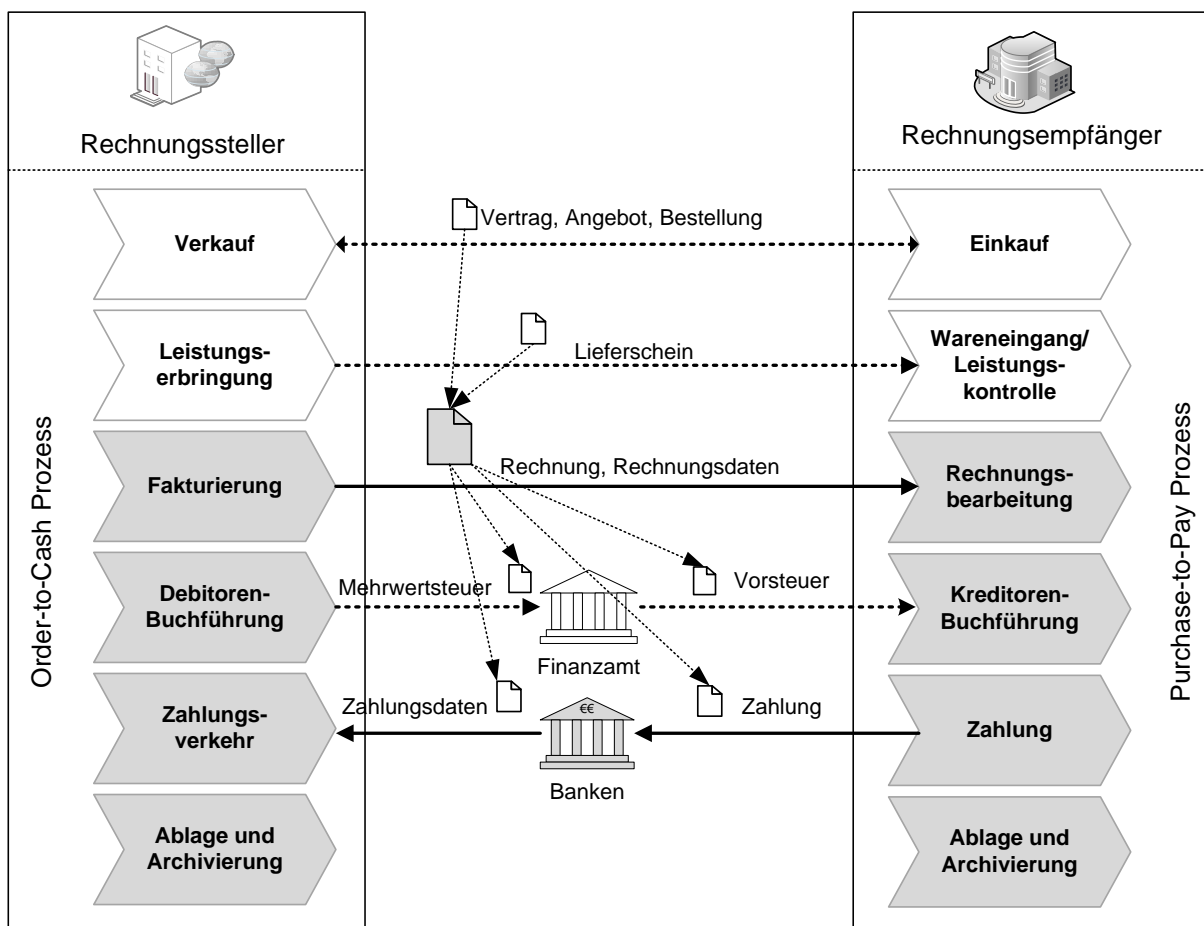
Rechnungssteller

Rechnungsempfänger

Order-to-Cash Prozess

Verkauf

Leistungserbringung

Fakturierung

Debitoren-Buchführung

Zahlungsverkehr

Ablage und Archivierung

Vertrag, Angebot, Bestellung

Lieferschein

Rechnung, Rechnungsdaten

Mehrwertsteuer

Vorsteuer

Finanzamt

Zahlungsdaten

Zahlung

€€

Banken

Einkauf

Wareneingang/ Leistungskontrolle

Rechnungsbearbeitung

Kreditoren-Buchführung

Zahlung

Ablage und Archivierung

Purchase-to-Pay Prozess